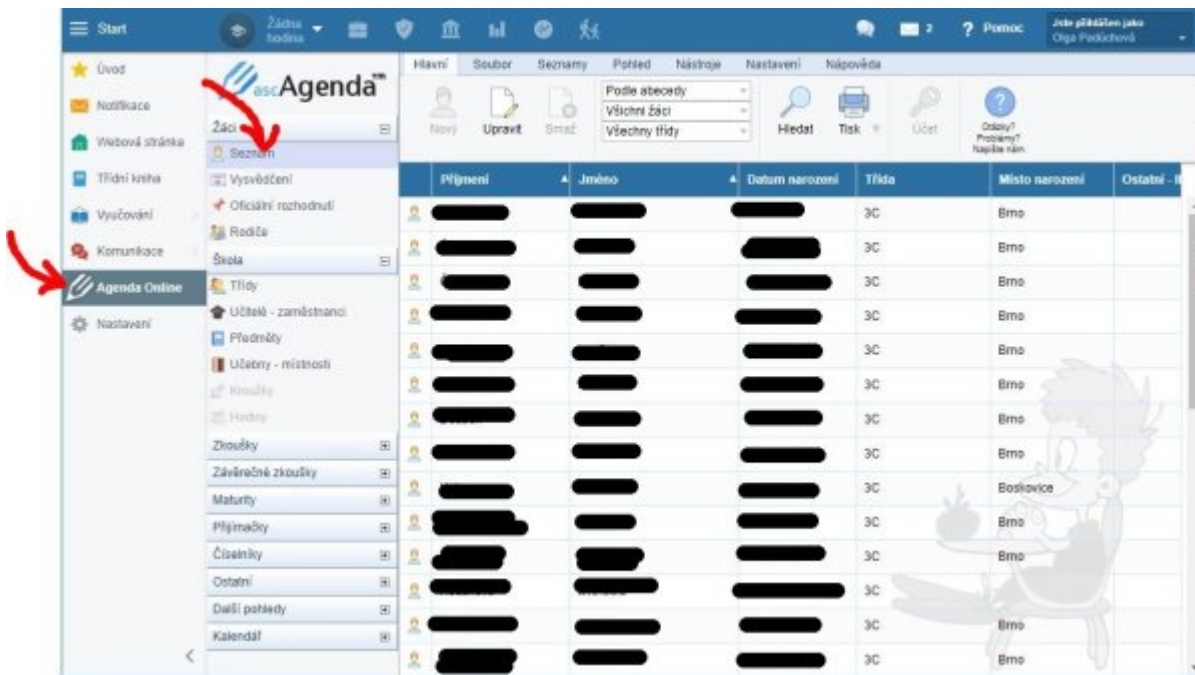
Start

Žádná hodina

2

? Pomoc

Jste přihlášen jako Olga Paďúchová

Úvod
Notifikace
Webová stránka
Třídní kniha
Vyučování
Komunikace
Agenda Online
Nastavení

ascAgenda™

Žáci
Seznam
Vysvědčení
Oficiální rozhodnutí
Rodiče
Škola
Třídy
Učitelé - zaměstnanci
Předměty
Učebny - místnosti
Kroužky
Hodiny
Zkoušky
Závěrečné zkoušky
Maturity
Přijímačky
Číselníky
Ostatní
Další pohledy
Kalendář

Hlavní | Soubor | Seznamy | Pohled | Nástroje | Nastavení | Nápověda

Nový | Upravit | Smaž

Podle abecedy
Všichni žáci
Všechny třídy

Hledat | Tisk | Účet

Otázky? Problémy? Napište nám.

| Příjmení | Jméno | Datum narození | Třída | Místo narození | Ostatní - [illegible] |
|---|---|---|---|---|---|
| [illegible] | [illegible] | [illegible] | 3C | Brno | |
| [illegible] | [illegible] | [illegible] | 3C | Brno | |
| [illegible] | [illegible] | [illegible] | 3C | Brno | |
| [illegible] | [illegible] | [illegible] | 3C | Brno | |
| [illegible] | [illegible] | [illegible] | 3C | Brno | |
| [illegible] | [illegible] | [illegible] | 3C | Brno | |
| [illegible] | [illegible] | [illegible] | 3C | Brno | |
| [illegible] | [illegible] | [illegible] | 3C | Brno | |
| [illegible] | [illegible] | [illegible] | 3C | Boskovice | |
| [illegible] | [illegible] | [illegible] | 3C | Brno | |
| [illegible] | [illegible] | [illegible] | 3C | Brno | |
| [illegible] | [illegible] | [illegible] | 3C | | |
| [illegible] | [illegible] | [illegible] | 3C | Brno | |
| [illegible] | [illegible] | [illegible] | 3C | Brno | |